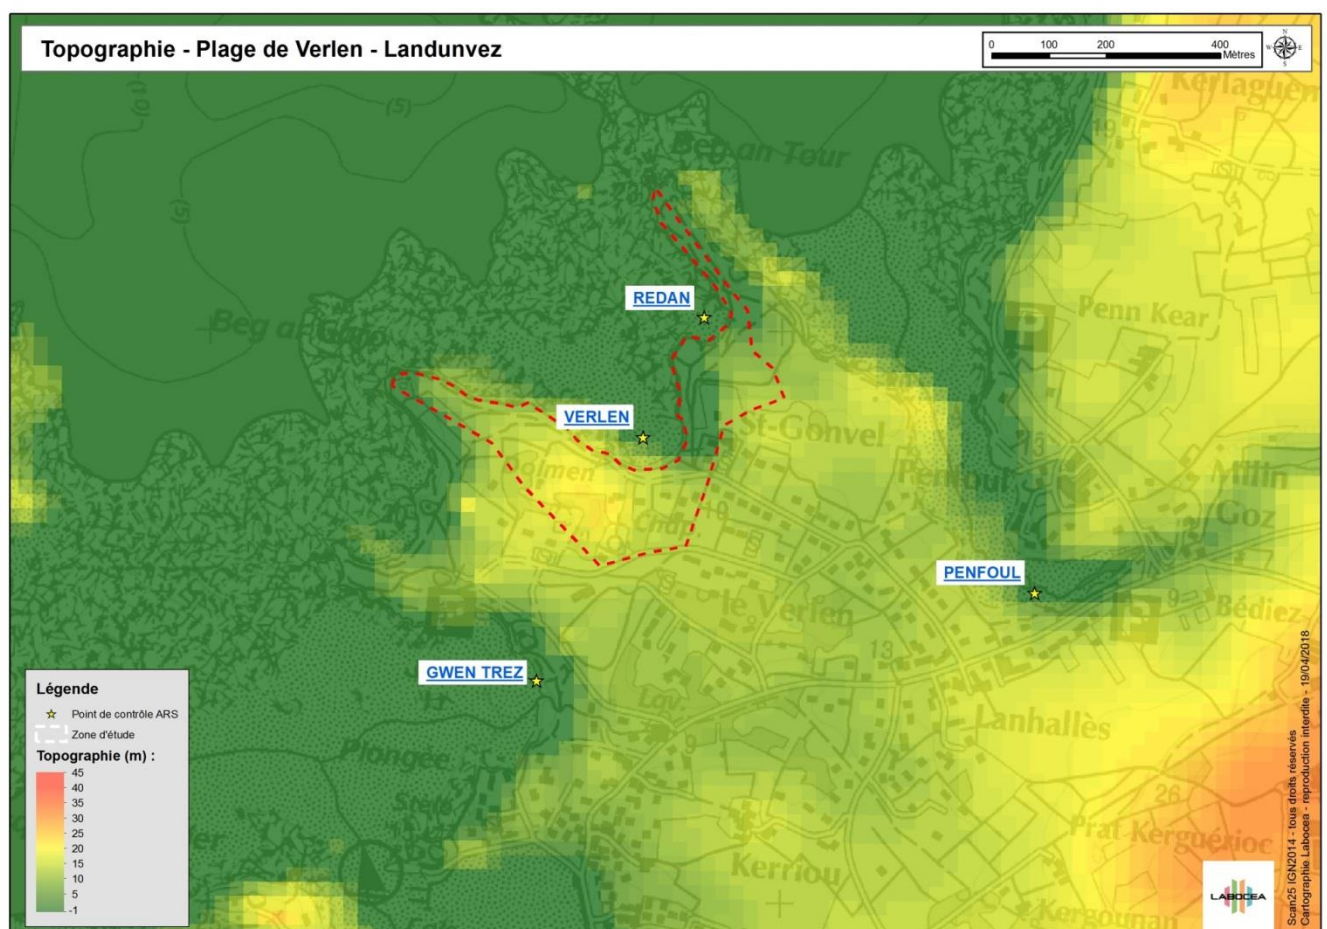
Topographie - Plage de Verlen - Landunvez

0 100 200 400 Mètres

N
W E
S

Kerlaguen

Beg an Toull

Beg ar Glaz

REDAN

Penn Kear

VERLEN

St-Gonvel

Dolmen

Penfoul

Milin

Goz

PENFOUL

le Verlen

Bédiez

13

GWEN TREZ

Lanhallès

Plongée

26

Prat Kerguéric

Kerriou

Kergounan

Légende
Point de contrôle ARS
Zone d'étude
Topographie (m) :
45
40
35
30
25
20
15
10
5
-1

LABOCEA

Scan25 IGN2014 - tous droits réservés
Cartographie Labocea - reproduction interdite - 19/04/2018